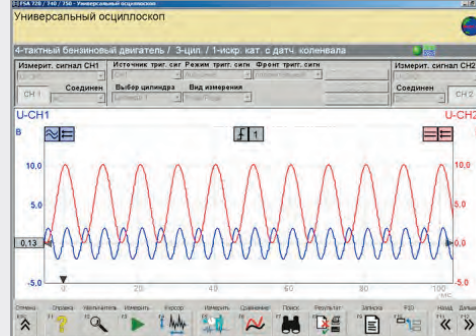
FSA 720 / 740 / 750 - Универсальный осциллоскоп
Универсальный осциллоскоп
4-тактный бензиновый двигатель / 3-цил. / 1-искр. кат. с датч. коленвала
Измерит. сигнал CH1
Источник тригг. сиг
Режим тригг. сигн
Фронт тригг. сигн
Измерит. сигнал CH2
CH 1
Соединен
Выбор цилиндра
Вид измерения
CH 2
Соединен
U-CH1
U-CH2
В
1
10,0
5,0
0,13
0,0
-5,0
0
20
40
60
80
100
мс
Отмена
Справка
Увеличитель
Измерить
Курсор
Измерить
Сравнение
Поиск
Результат
Запись
Назад